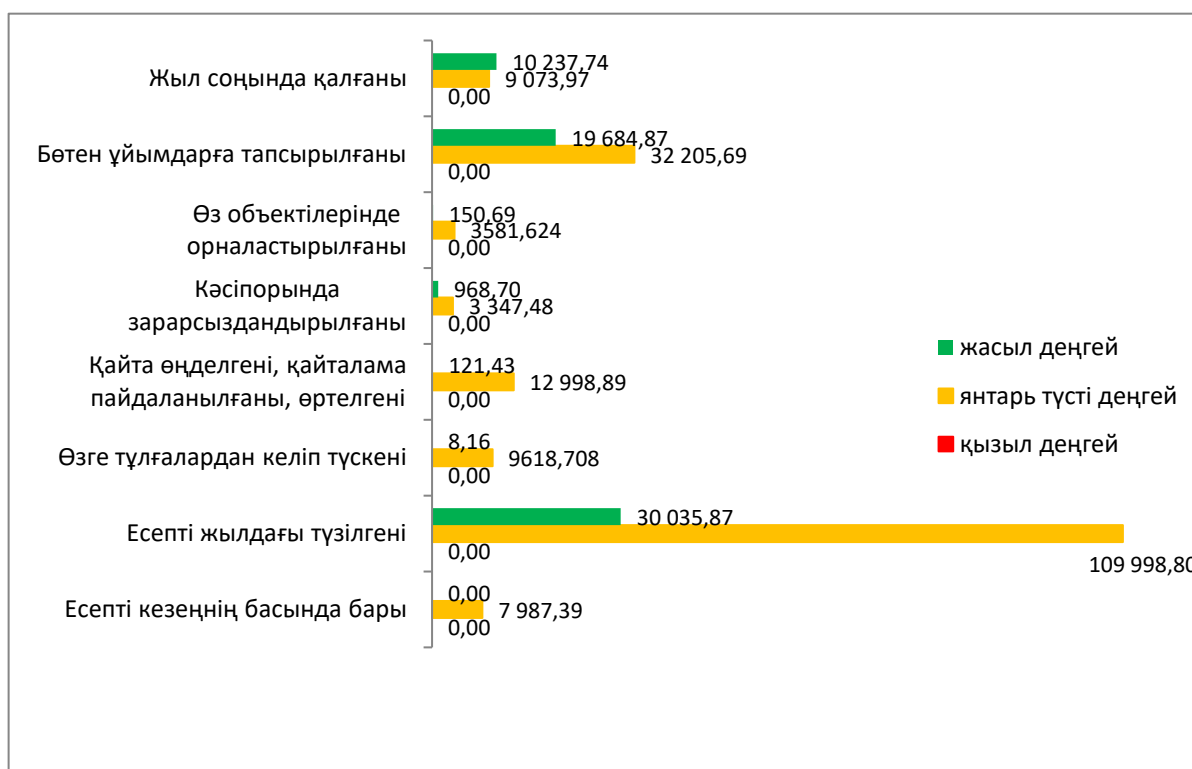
Жыл соңында қалғаны
10 237,74
9 073,97
0,00

Бөтен ұйымдарға тапсырылғаны
19 684,87
32 205,69
0,00

Өз объектілерінде орналастырылғаны
150,69
3581,624
0,00

Кәсіпорында зарарсыздандырылғаны
968,70
3 347,48
0,00

Қайта өңделгені, қайталама пайдаланылғаны, өртелгені
121,43
12 998,89
0,00

Өзге тұлғалардан келіп түскені
8,16
9618,708
0,00

Есепті жылдағы түзілгені
30 035,87
109 998,80
0,00

Есепті кезеңнің басында бары
0,00
7 987,39
0,00

жасыл деңгей
янтарь түсті деңгей
қызыл деңгей